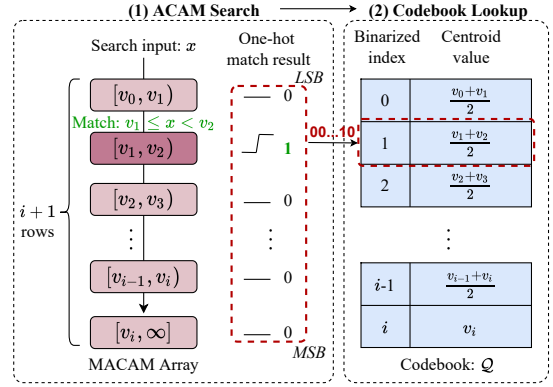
(1) ACAM Search

(2) Codebook Lookup

Search input: $x$

One-hot match result

LSB

$[v_0, v_1)$

0

Match: $v_1 \leq x < v_2$

$[v_1, v_2)$

1

00...10

$[v_2, v_3)$

0

$\vdots$

$\vdots$

$i+1$ rows

$[v_{i-1}, v_i)$

0

$[v_i, \infty]$

0

MSB

MACAM Array

| Binarized index | Centroid value |
|---|---|
| 0 | $\frac{v_0+v_1}{2}$ |
| 1 | $\frac{v_1+v_2}{2}$ |
| 2 | $\frac{v_2+v_3}{2}$ |
| $\vdots$ | |
| $i$-1 | $\frac{v_{i-1}+v_i}{2}$ |
| $i$ | $v_i$ |

Codebook: $\mathcal{Q}$